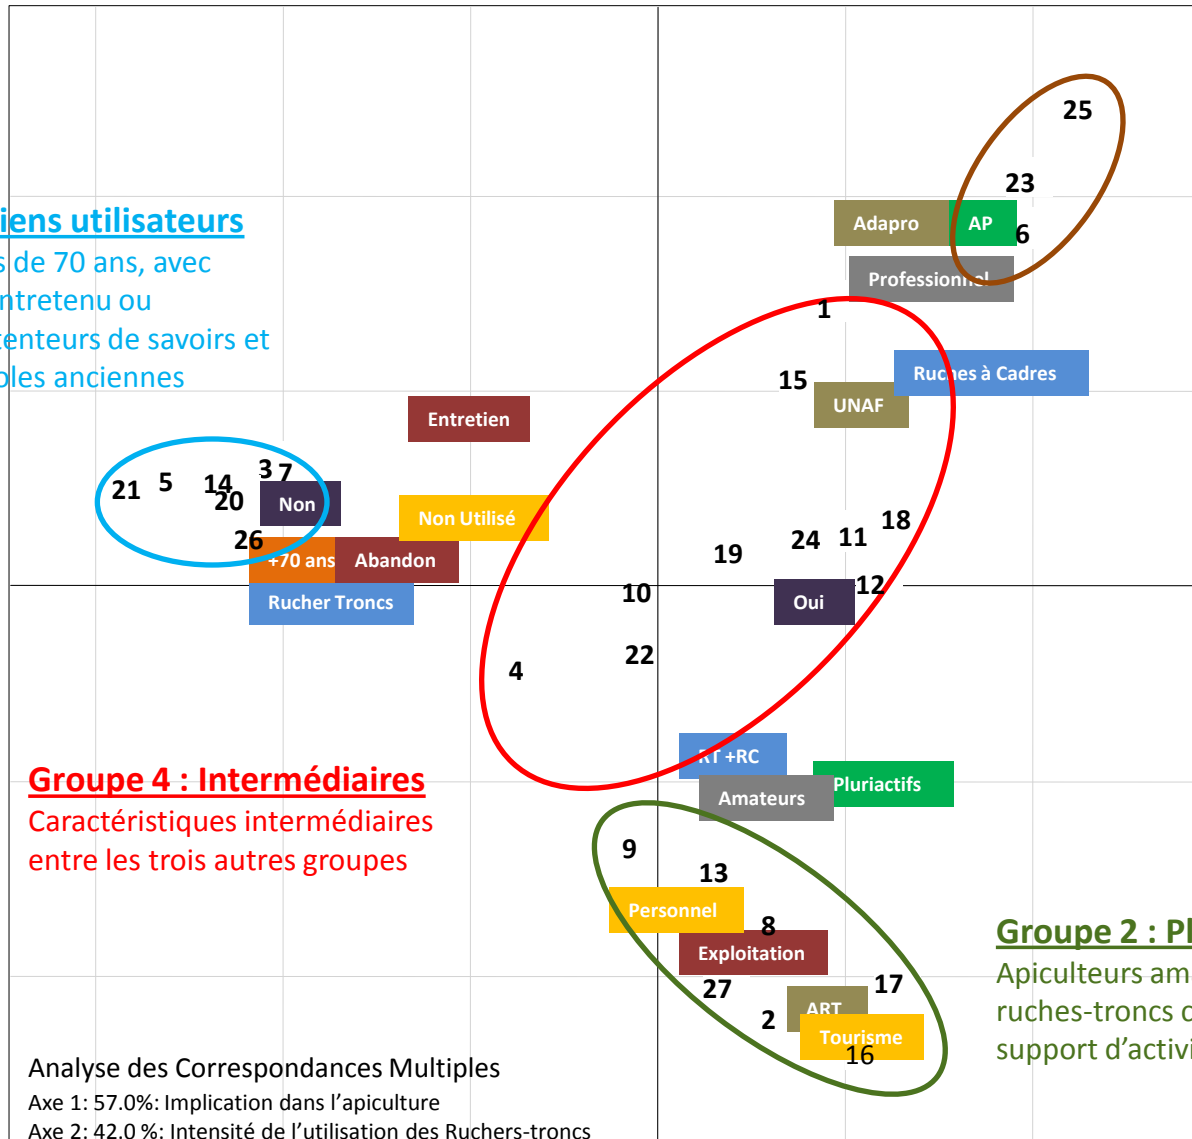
iens utilisateurs
s de 70 ans, avec
ntretenu ou
tenteurs de savoirs et
oles anciennes

25
23
Adapro
AP
6
Professionnel
1
15
UNAF
Ruches à Cadres
Entretien
21 5 14 3 7
20
Non
Non Utilisé
26
+70 ans
Abandon
18
19
24
11
12
Rucher Troncs
10
Oui
4
22
RT +RC
Pluriactifs
Amateurs

Groupe 4 : Intermédiaires
Caractéristiques intermédiaires entre les trois autres groupes

9
13
Personnel
8
Exploitation
27
17
ART
2
Tourisme
16

Groupe 2 : Pl
Apiculteurs am
ruches-troncs c
support d'activi

Analyse des Correspondances Multiples
Axe 1: 57.0%: Implication dans l'apiculture
Axe 2: 42.0 %: Intensité de l'utilisation des Ruchers-troncs